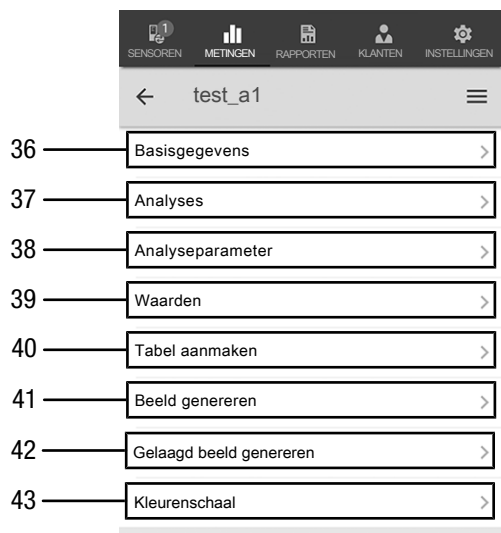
1
SENSOREN METINGEN RAPPORTEN KLANTEN INSTELLINGEN

test_a1

36 Basisgegevens
37 Analyses
38 Analyseparameter
39 Waarden
40 Tabel aanmaken
41 Beeld genereren
42 Gelaagd beeld genereren
43 Kleurenschaal